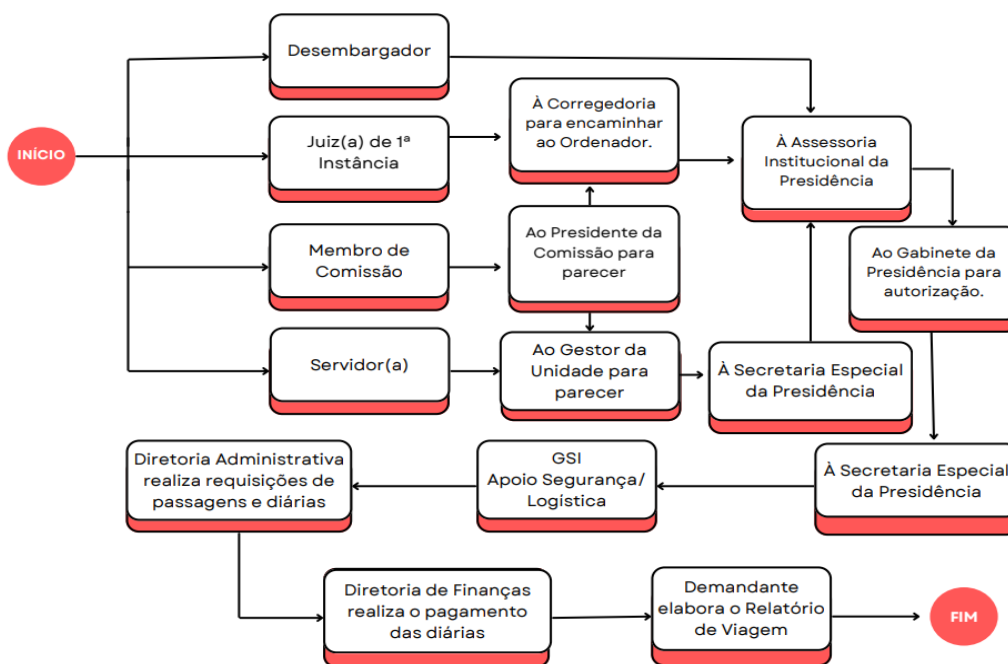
INÍCIO

Desembargador

Juiz(a) de 1ª Instância

Membro de Comissão

Servidor(a)

À Corregedoria para encaminhar ao Ordenador.

Ao Presidente da Comissão para parecer

Ao Gestor da Unidade para parecer

À Assessoria Institucional da Presidência

Ao Gabinete da Presidência para autorização.

À Secretaria Especial da Presidência

À Secretaria Especial da Presidência

GSI Apoio Segurança/ Logística

Diretoria Administrativa realiza requisições de passagens e diárias

Diretoria de Finanças realiza o pagamento das diárias

Demandante elabora o Relatório de Viagem

FIM